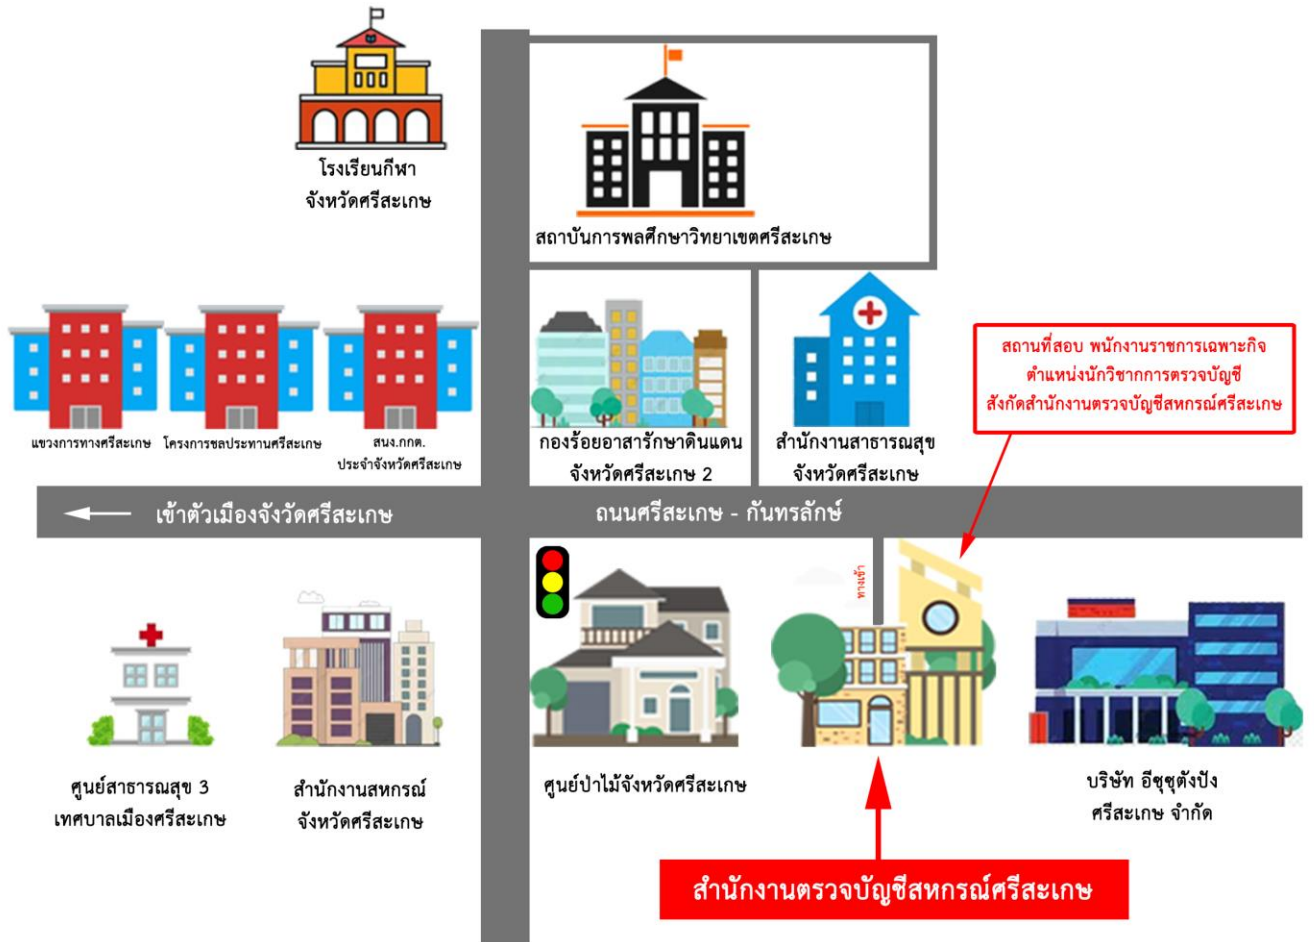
โรงเรียนกีฬา
จังหวัดศรีสะเกษ

สถาบันการพลศึกษาวิทยาเขตศรีสะเกษ

แขวงการทางศรีสะเกษ

โครงการชลประทานศรีสะเกษ

สนง.กกต.
ประจำจังหวัดศรีสะเกษ

กองร้อยอาสารักษาดินแดน
จังหวัดศรีสะเกษ 2

สำนักงานสาธารณสุข
จังหวัดศรีสะเกษ

สถานที่สอบ พนักงานราชการเฉพาะกิจ
ตำแหน่งนักวิชาการตรวจบัญชี
สังกัดสำนักงานตรวจบัญชีสหกรณ์ศรีสะเกษ

เข้าตัวเมืองจังวัดศรีสะเกษ

ถนนศรีสะเกษ - กันทรลักษ์

ทางเข้า

ศูนย์สาธารณสุข 3
เทศบาลเมืองศรีสะเกษ

สำนักงานสหกรณ์
จังหวัดศรีสะเกษ

ศูนย์ป่าไม้จังหวัดศรีสะเกษ

บริษัท อีซุซุตังปัง
ศรีสะเกษ จำกัด

สำนักงานตรวจบัญชีสหกรณ์ศรีสะเกษ